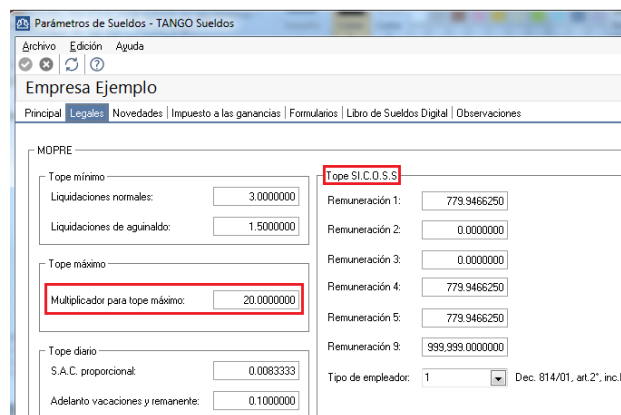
Parámetros de Sueldos - TANGO Sueldos

Archivo Edición Ayuda

Empresa Ejemplo

Principal | Legales | Novedades | Impuesto a las ganancias | Formularios | Libro de Sueldos Digital | Observaciones

MOPRE

Tope mínimo

Liquidaciones normales: 3.0000000

Liquidaciones de aguinaldo: 1.5000000

Tope máximo

Multiplicador para tope máximo: 20.0000000

Tope diario

S.A.C. proporcional: 0.0083333

Adelanto vacaciones y remanente: 0.1000000

Tope SI.C.O.S.S

Remuneración 1: 779.9466250

Remuneración 2: 0.0000000

Remuneración 3: 0.0000000

Remuneración 4: 779.9466250

Remuneración 5: 779.9466250

Remuneración 9: 999,999.0000000

Tipo de empleador: 1 Dec. 814/01, art.2°, inc.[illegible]